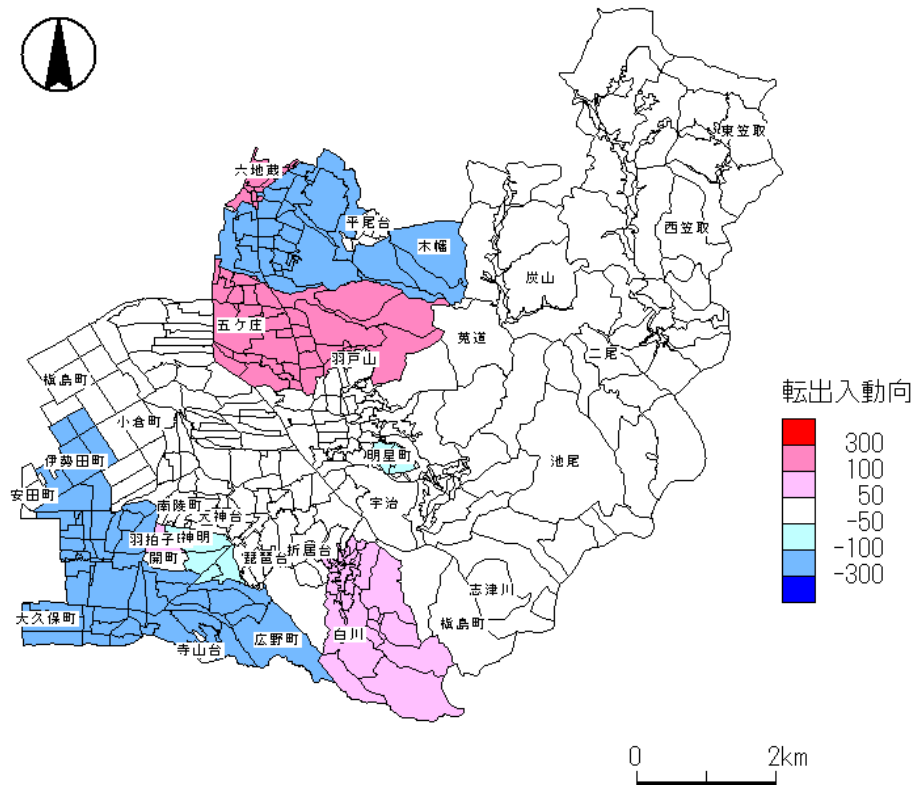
六地蔵
平尾台
木幡
東笠取
西笠取
炭山
五ケ庄
莵道
羽戸山
二尾
槙島町
小倉町
明星町
池尾
伊勢田町
安田町
宇治
南陵町
大神台
羽拍子町
神明
開町
琵琶台
折居台
志津川
槙島町
大久保町
白川
寺山台
広野町

転出入動向
300
100
50
-50
-100
-300

0
2km